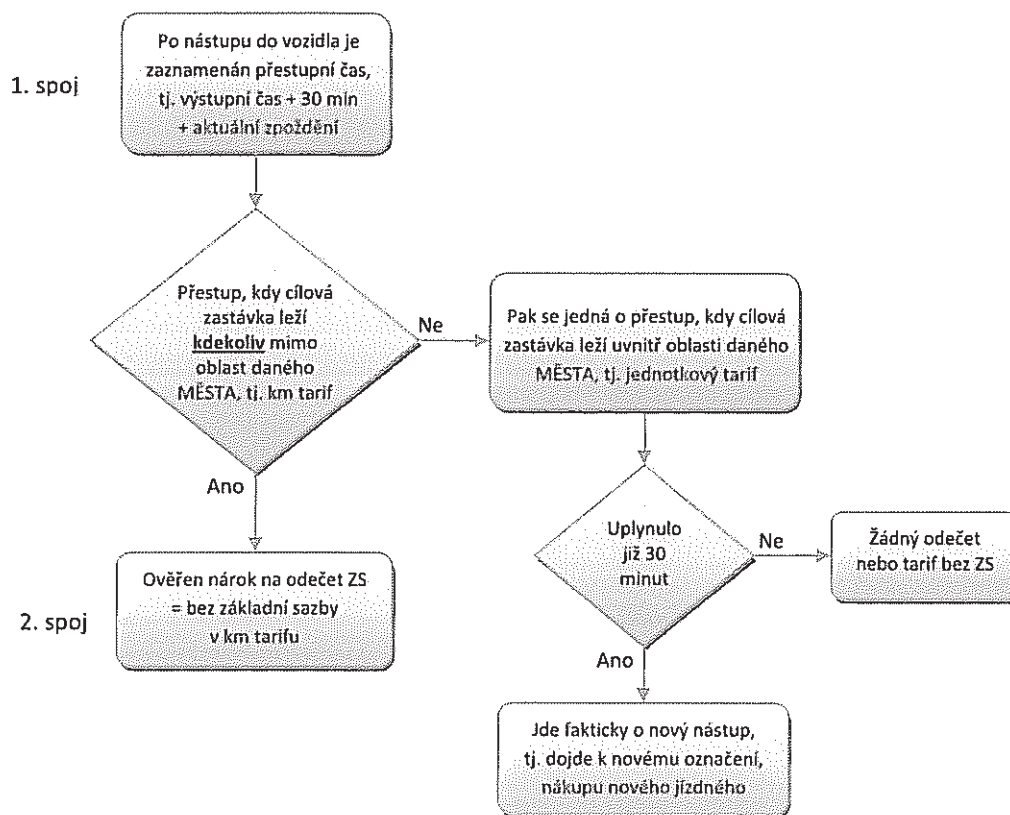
1. spoj

Po nástupu do vozidla je zaznamenán přestupní čas, tj. výstupní čas + 30 min + aktuální zpoždění

Přestup, kdy cílová zastávka leží **kdekoliv** mimo oblast daného MĚSTA, tj. km tarif

Ne

Pak se jedná o přestup, kdy cílová zastávka leží uvnitř oblasti daného MĚSTA, tj. jednotkový tarif

Ano

Uplynulo již 30 minut

Ne

Žádný odečet nebo tarif bez ZS

2. spoj

Ověřen nárok na odečet ZS = bez základní sazby v km tarifu

Ano

Jde fakticky o nový nástup, tj. dojde k novému označení, nákupu nového jízdného